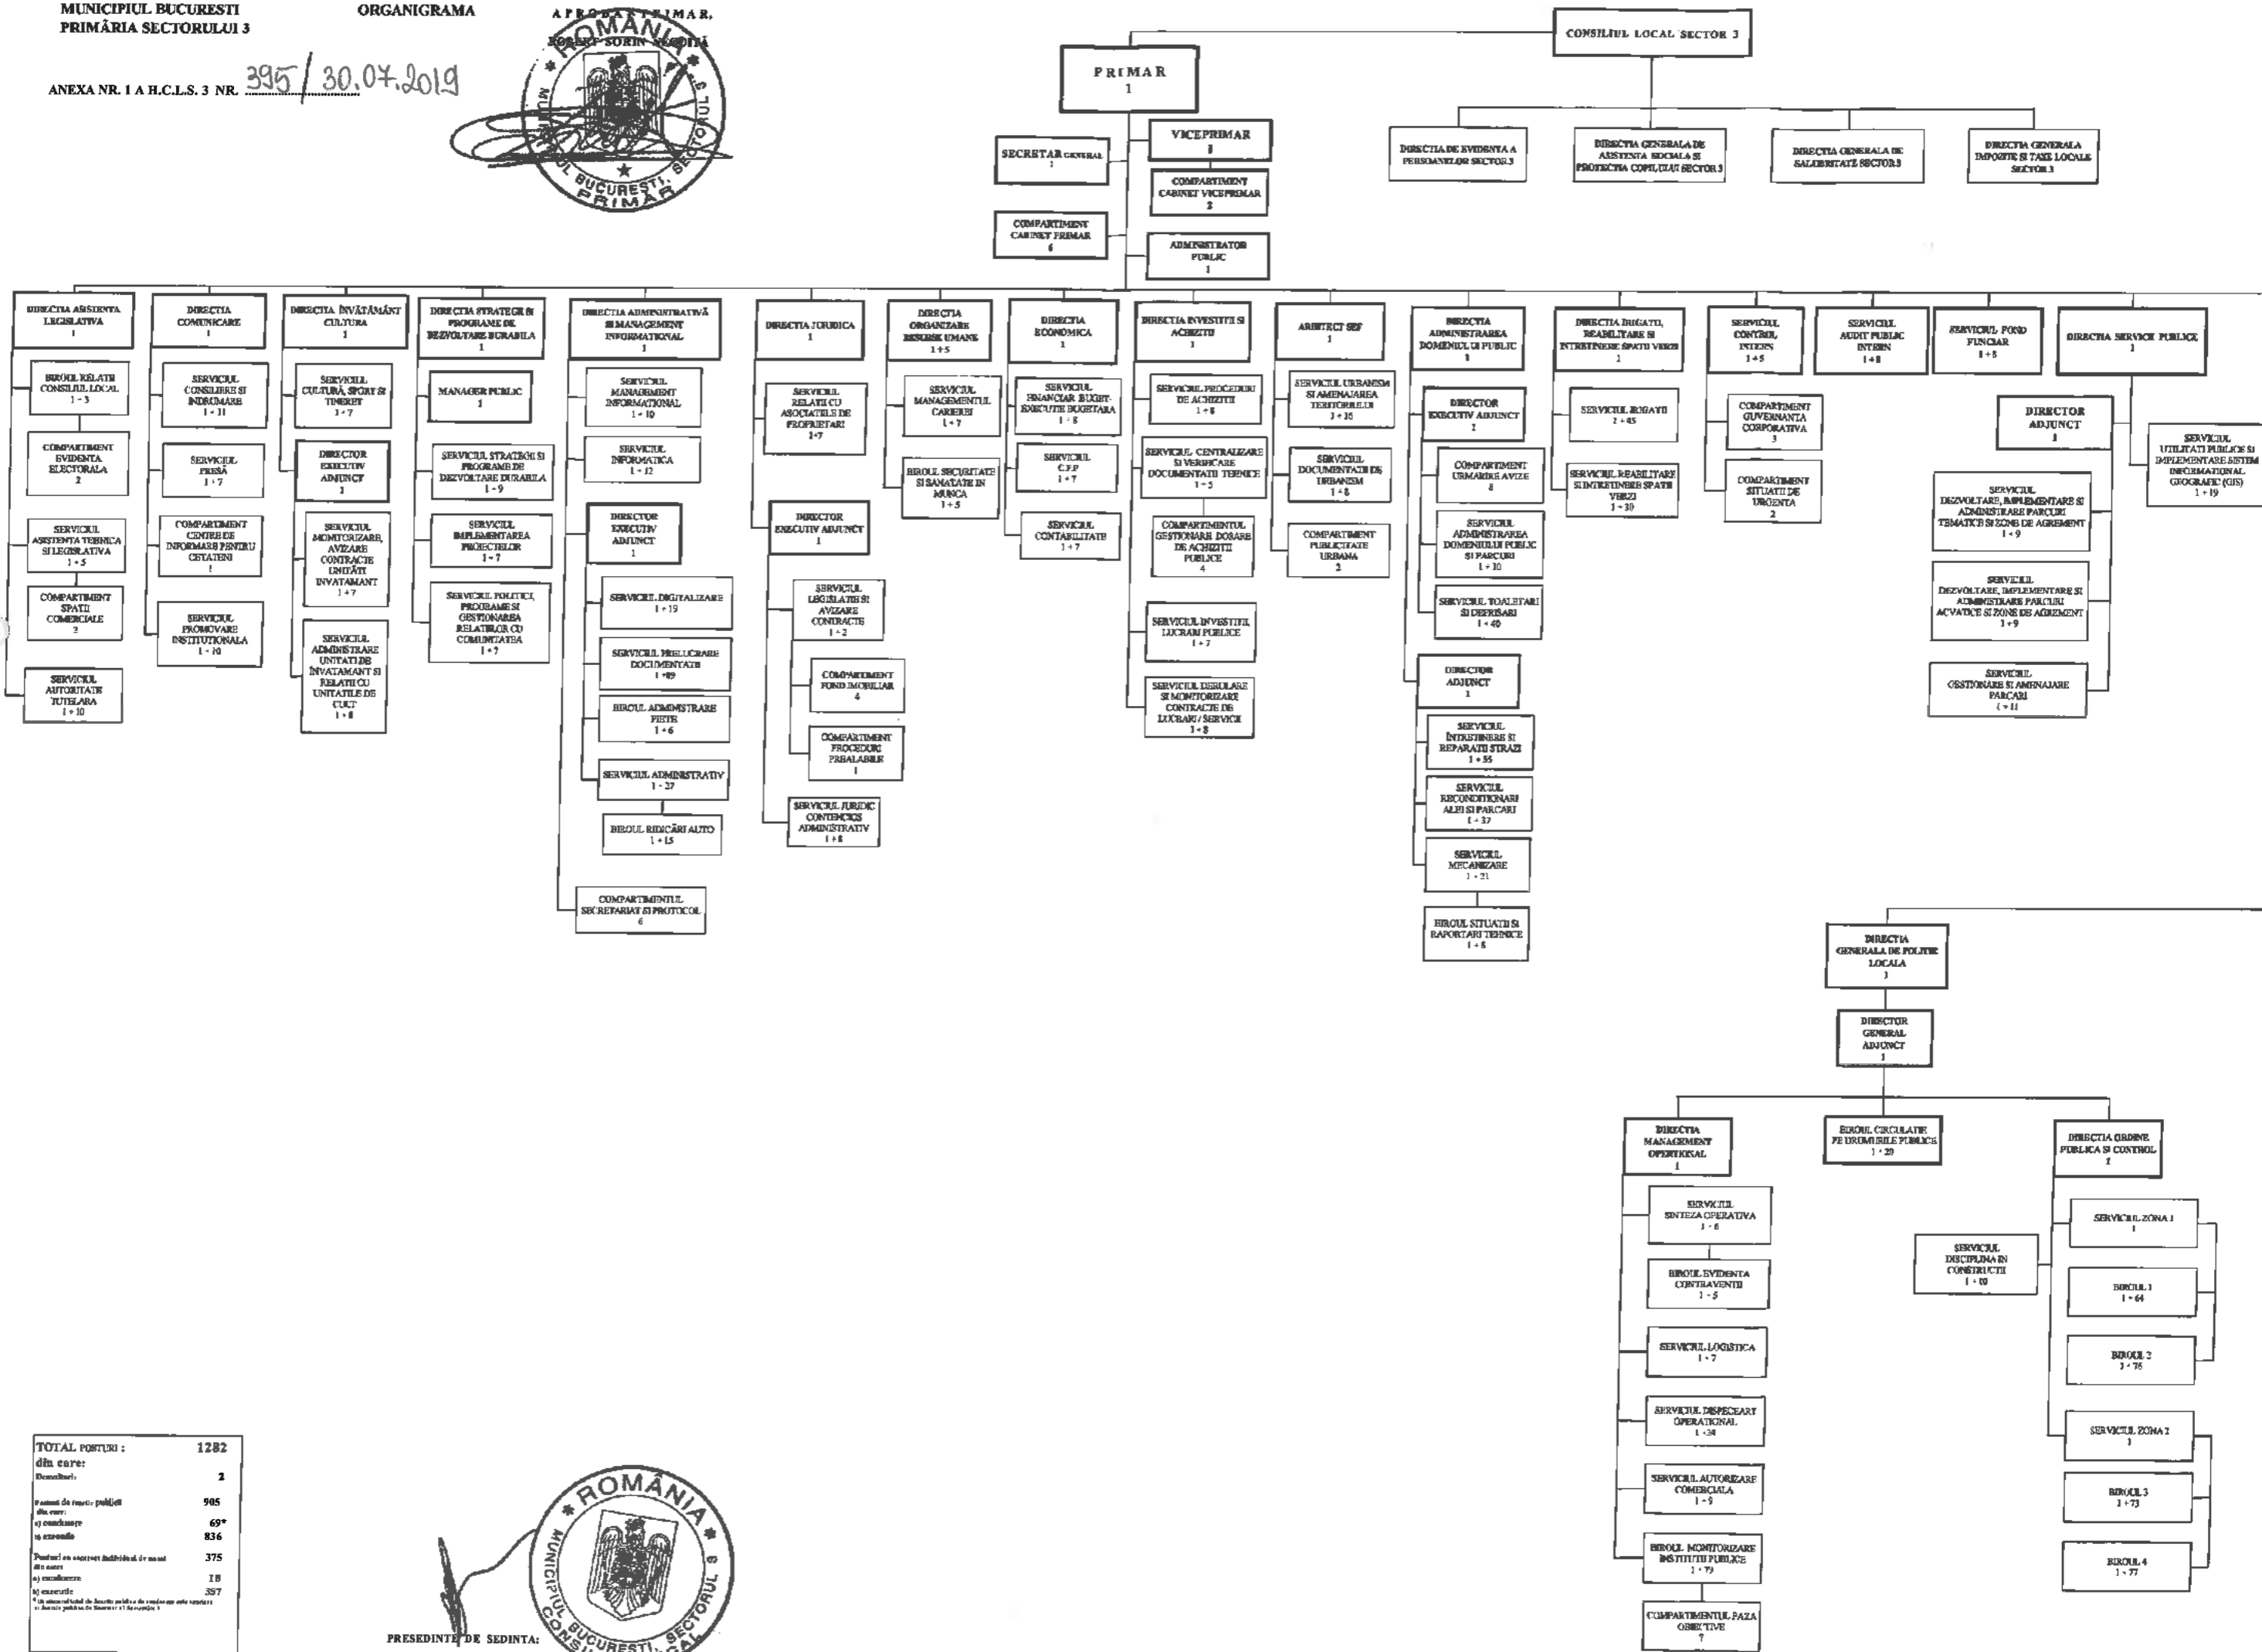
MUNICIPIUL BUCURESTI
PRIMĂRIA SECTORULUI 3

ORGANIGRAMA

APROBAT PRIMAR,
ROBERT SORIN NEGOIȚĂ

ANEXA NR. 1 A H.C.L.S. 3 NR. 395 / 30.07.2019

ROMÂNIA
MUNICIPIUL BUCUREŞTI SECTORUL 3
PRIMAR

CONSILIUL LOCAL SECTOR 3

PRIMAR
1

SECRETAR GENERAL
1

VICEPRIMAR
2

COMPARTIMENT CABINET VICEPRIMAR
2

COMPARTIMENT CABINET PRIMAR
6

ADMINISTRATOR PUBLIC
1

DIRECTIA DE EVIDENTA A PERSOANELOR SECTOR 3

DIRECTIA GENERALA DE ASISTENTA SOCIALA SI PROTECTIA COPILULUI SECTOR 3

DIRECTIA GENERALA DE SALUBRITATE SECTOR 3

DIRECTIA GENERALA IMPOZITE SI TAXE LOCALE SECTOR 3

DIRECTIA ASISTENTA LEGISLATIVA
1

BIROUL RELATII CONSILIUL LOCAL
1 + 3

COMPARTIMENT EVIDENTA ELECTORALA
2

SERVICIUL ASISTENTA TEHNICA SI LEGISLATIVA
1 + 5

COMPARTIMENT SPATII COMERCIALE
3

SERVICIUL AUTORITATE TUTELARA
1 + 10

DIRECTIA COMUNICARE
1

SERVICIUL CONSILIERE SI INDRUMARE
1 + 11

SERVICIUL PRESĂ
1 + 7

COMPARTIMENT CENTRE DE INFORMARE PENTRU CETATENI
1

SERVICIUL PROMOVARE INSTITUTIONALA
1 + 10

DIRECTIA ÎNVĂȚĂMÂNT CULTURA
1

SERVICIUL CULTURĂ, SPORT ȘI TINERET
1 + 7

DIRECTOR EXECUTIV ADJUNCT
1

SERVICIUL MONITORIZARE, AVIZARE CONTRACTE UNITATI INVATAMANT
1 + 7

SERVICIUL ADMINISTRARE UNITATI DE ÎNVATAMANT SI RELATII CU UNITATILE DE CULT
1 + 8

DIRECTIA STRATEGII ȘI PROGRAME DE DEZVOLTARE DURABILA
1

MANAGER PUBLIC
1

SERVICIUL STRATEGII SI PROGRAME DE DEZVOLTARE DURABILA
1 + 9

SERVICIUL IMPLEMENTAREA PROIECTELOR
1 + 7

SERVICIUL POLITICI, PROGRAME SI GESTIONAREA RELATIILOR CU COMUNITATEA
1 + 7

DIRECTIA ADMINISTRATIVĂ SI MANAGEMENT INFORMATIONAL
1

SERVICIUL MANAGEMENT INFORMATIONAL
1 + 10

SERVICIUL INFORMATICA
1 + 12

DIRECTOR EXECUTIV ADJUNCT
1

SERVICIUL DIGITALIZARE
1 + 19

SERVICIUL PRELUCRARE DOCUMENTATII
1 + 89

BIROUL ADMINISTRARE PIETE
1 + 6

SERVICIUL ADMINISTRATIV
1 + 27

BIROUL RIDICĂRI AUTO
1 + 15

COMPARTIMENTUL SECRETARIAT ȘI PROTOCOL
6

DIRECTIA JURIDICA
1

SERVICIUL RELATII CU ASOCIATIILE DE PROPRIETARI
1 + 7

DIRECTOR EXECUTIV ADJUNCT
1

SERVICIUL LEGISLATIE SI AVIZARE CONTRACTE
1 + 2

COMPARTIMENT FOND IMOBILIAR
4

COMPARTIMENT PROCEDURI PREALABILE
1

SERVICIUL JURIDIC CONTENCIOS ADMINISTRATIV
1 + 8

DIRECTIA ORGANIZARE RESURSE UMANE
1 + 5

SERVICIUL MANAGEMENTUL CARIEREI
1 + 7

BIROUL SECURITATE SI SANATATE IN MUNCA
1 + 5

DIRECTIA ECONOMICA
1

SERVICIUL FINANCIAR BUGET-EXECUTIE BUGETARA
1 + 8

SERVICIUL C.F.P
1 + 7

SERVICIUL CONTABILITATE
1 + 7

DIRECTIA INVESTITII SI ACHIZITII
1

SERVICIUL PROCEDURI DE ACHIZITII
1 + 8

SERVICIUL CENTRALIZARE SI VERIFICARE DOCUMENTATII TEHNICE
1 + 5

COMPARTIMENTUL GESTIONARE DOSARE DE ACHIZITII PUBLICE
4

SERVICIUL INVESTITII LUCRARI PUBLICE
1 + 7

SERVICIUL DERULARE SI MONITORIZARE CONTRACTE DE LUCRARI / SERVICII
1 + 8

ARHITECT SEF
1

SERVICIUL URBANISM SI AMENAJAREA TERITORIULUI
1 + 16

SERVICIUL DOCUMENTATII DE URBANISM
1 + 8

COMPARTIMENT PUBLICITATE URBANA
2

DIRECTIA ADMINISTRAREA DOMENIULUI PUBLIC
1

DIRECTOR EXECUTIV ADJUNCT
1

COMPARTIMENT URMARIRE AVIZE
8

SERVICIUL ADMINISTRAREA DOMENIULUI PUBLIC SI PARCURI
1 + 10

SERVICIUL TOALETARI SI DEFRISARI
1 + 40

DIRECTOR ADJUNCT
1

SERVICIUL ÎNTRETINERE SI REPARATII STRAZI
1 + 35

SERVICIUL RECONDITIONARI ALEI SI PARCARI
1 + 37

SERVICIUL MECANIZARE
1 + 21

BIROUL SITUATII SI RAPORTARI TEHNICE
1 + 8

DIRECTIA IRIGATII, REABILITARE SI INTRETINERE SPATII VERZI
1

SERVICIUL IRIGATII
2 + 85

SERVICIUL REABILITARE SI INTRETINERE SPATII VERZI
1 + 30

SERVICIUL CONTROL INTERN
1 + 5

COMPARTIMENT GUVERNANTA CORPORATIVA
3

COMPARTIMENT SITUATII DE URGENTA
2

SERVICIUL AUDIT PUBLIC INTERN
1 + 8

SERVICIUL FOND FUNCIAR
1 + 8

DIRECTIA SERVICII PUBLICE
1

DIRECTOR ADJUNCT
1

SERVICIUL UTILITATI PUBLICE SI IMPLEMENTARE SISTEM INFORMATIONAL GEOGRAFIC (GIS)
1 + 19

SERVICIUL DEZVOLTARE, IMPLEMENTARE SI ADMINISTRARE PARCURI TEMATICE SI ZONE DE AGREMENT
1 + 9

SERVICIUL DEZVOLTARE, IMPLEMENTARE SI ADMINISTRARE PARCURI ACVATICE SI ZONE DE AGREMENT
1 + 9

SERVICIUL GESTIONARE SI AMENAJARE PARCARI
1 + 11

DIRECTIA GENERALA DE POLITIE LOCALA
1

DIRECTOR GENERAL ADJUNCT
1

DIRECTIA MANAGEMENT OPERATIONAL
1

SERVICIUL SINTEZA OPERATIVA
1 + 6

BIROUL EVIDENTA CONTRAVENTII
1 + 5

SERVICIUL LOGISTICA
1 + 7

SERVICIUL DISPECERAT OPERATIONAL
1 + 34

SERVICIUL AUTORIZARE COMERCIALA
1 + 9

BIROUL MONITORIZARE INSTITUTII PUBLICE
1 + 79

COMPARTIMENTUL PAZA OBIECTIVE
7

BIROUL CIRCULATIE PE DRUMURILE PUBLICE
1 + 20

SERVICIUL DISCIPLINA IN CONSTRUCTII
1 + 10

DIRECTIA ORDINE PUBLICA SI CONTROL
1

SERVICIUL ZONA 1
1

BIROUL 1
1 + 64

BIROUL 2
1 + 76

SERVICIUL ZONA 2
1

BIROUL 3
1 + 73

BIROUL 4
1 + 77

| TOTAL POSTURI : | 1282 |
|---|---|
| din care: | |
| Demnitari: | 2 |
| Posturi de functie publica din care: | 905 |
| a) conducere | 69* |
| b) executie | 836 |
| Posturi cu contract individual de munca din care: | 375 |
| a) conducere | 18 |
| b) executie | 357 |

* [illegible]

PRESEDINTE DE SEDINTA:

ROMÂNIA
MUNICIPIUL BUCUREŞTI SECTORUL 3
CONSILIUL LOCAL